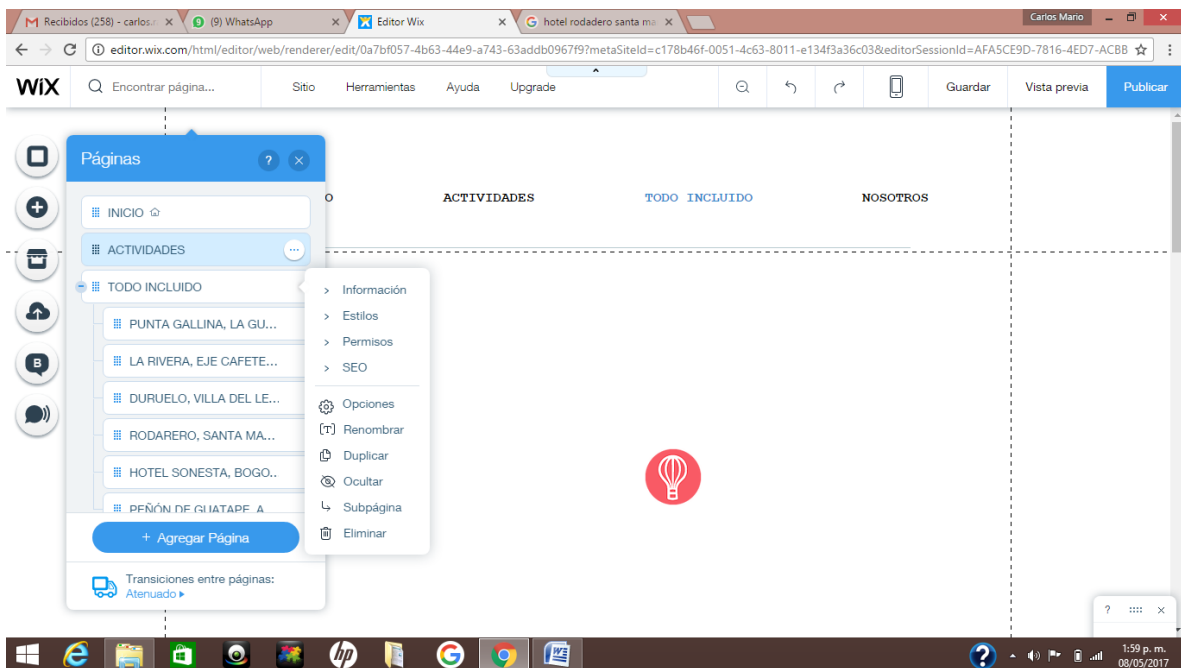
Recibidos (258) - carlos.m ×
(9) WhatsApp ×
Editor Wix ×
hotel rodadero santa ma ×
Carlos Mario
editor.wix.com/html/editor/web/renderer/edit/0a7bf057-4b63-44e9-a743-63addb0967f9?metaSiteId=c178b46f-0051-4c63-8011-e134f3a36c03&editorSessionId=AFA5CE9D-7816-4ED7-ACBB
WiX
Encontrar página...
Sitio
Herramientas
Ayuda
Upgrade
Guardar
Vista previa
Publicar

Páginas
INICIO
ACTIVIDADES
TODO INCLUIDO
PUNTA GALLINA, LA GU...
LA RIVERA, EJE CAFETE...
DURUELO, VILLA DEL LE...
RODARERO, SANTA MA...
HOTEL SONESTA, BOGO..
PEÑÓN DE GUATAPE, A
+ Agregar Página
Transiciones entre páginas:
Atenuado

O
ACTIVIDADES
TODO INCLUIDO
NOSOTROS

Información
Estilos
Permisos
SEO
Opciones
Renombrar
Duplicar
Ocultar
Subpágina
Eliminar

1:59 p. m.
08/05/2017